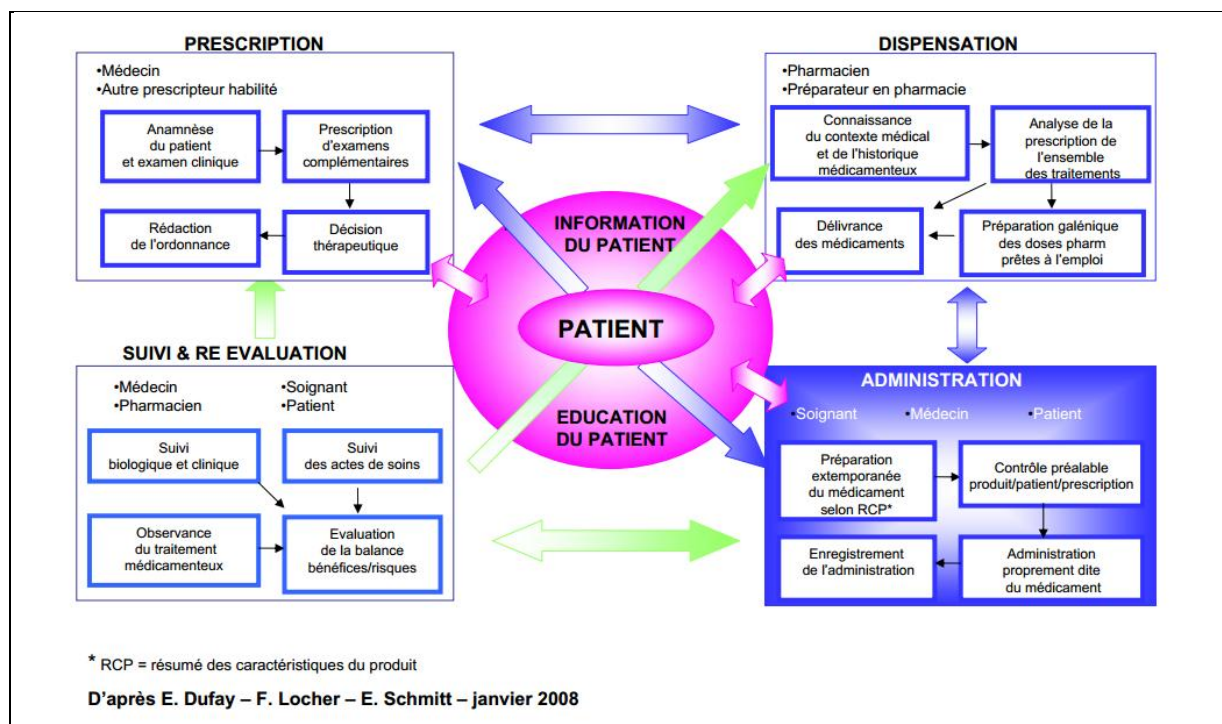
PRESCRIPTION

•Médecin
•Autre prescripteur habilité

Anamnèse du patient et examen clinique

Prescription d'examens complémentaires

Décision thérapeutique

Rédaction de l'ordonnance

DISPENSATION

•Pharmacien
•Préparateur en pharmacie

Connaissance du contexte médical et de l'historique médicamenteux

Analyse de la prescription de l'ensemble des traitements

Préparation galénique des doses pharm prêtes à l'emploi

Délivrance des médicaments

INFORMATION DU PATIENT

PATIENT

EDUCATION DU PATIENT

SUIVI & RE EVALUATION

•Médecin
•Pharmacien
•Soignant
•Patient

Suivi biologique et clinique

Suivi des actes de soins

Observance du traitement médicamenteux

Evaluation de la balance bénéfices/risques

ADMINISTRATION

•Soignant •Médecin •Patient

Préparation extemporanée du médicament selon RCP*

Contrôle préalable produit/patient/prescription

Administration proprement dite du médicament

Enregistrement de l'administration

* RCP = résumé des caractéristiques du produit

D'après E. Dufay – F. Locher – E. Schmitt – janvier 2008